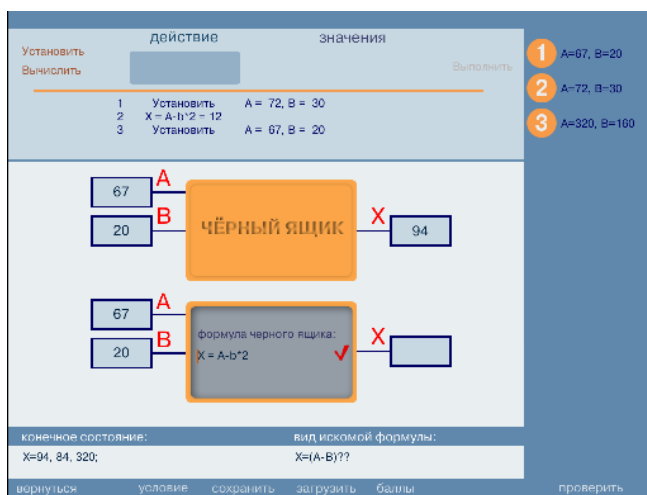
действие

значения

Установить

Вычислить

Выполнить

1 Установить A = 72, B = 30
2 X = A-b^2 - 12
3 Установить A = 67, B = 20

1 A=67, B=20

2 A=72, B=30

3 A=320, B=160

67

A

B

20

ЧЁРНЫЙ ЯЩИК

X

94

67

A

B

20

формула черного ящика:
X = A-b^2

X

конечное состояние:

вид искомой формулы:

X=94, 84, 320;

X=(A-B)??

вернуться

условие

сохранить

загрузить

баллы

проверить